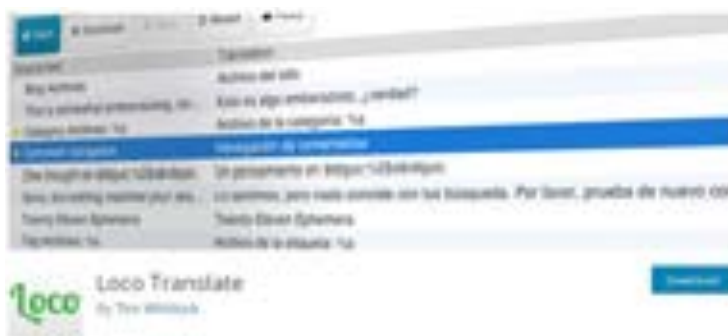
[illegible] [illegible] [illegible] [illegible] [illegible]

| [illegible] | Translation |
|---|---|
| Blog Archives | Archivo del sitio |
| This is somewhat embarrassing, isn't... | Esto es algo embarazoso, ¿verdad? |
| Category Archives: %s | Archivo de la categoría: %s |
| Comment navigation | Navegación de comentarios |
| One thought on &ldquo;%2$s&rdquo; | Un pensamiento en &ldquo;%2$s&rdquo; |
| Sorry, but nothing matched your sea... | Lo sentimos, pero nada coincide con tus búsqueda. Por favor, prueba de nuevo co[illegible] |
| Twenty Eleven Ephemera | Twenty Eleven Ephemera |
| Tag Archives: %s | Archivo de la etiqueta: %s |

loco

Loco Translate

By Tim Whitlock

Download